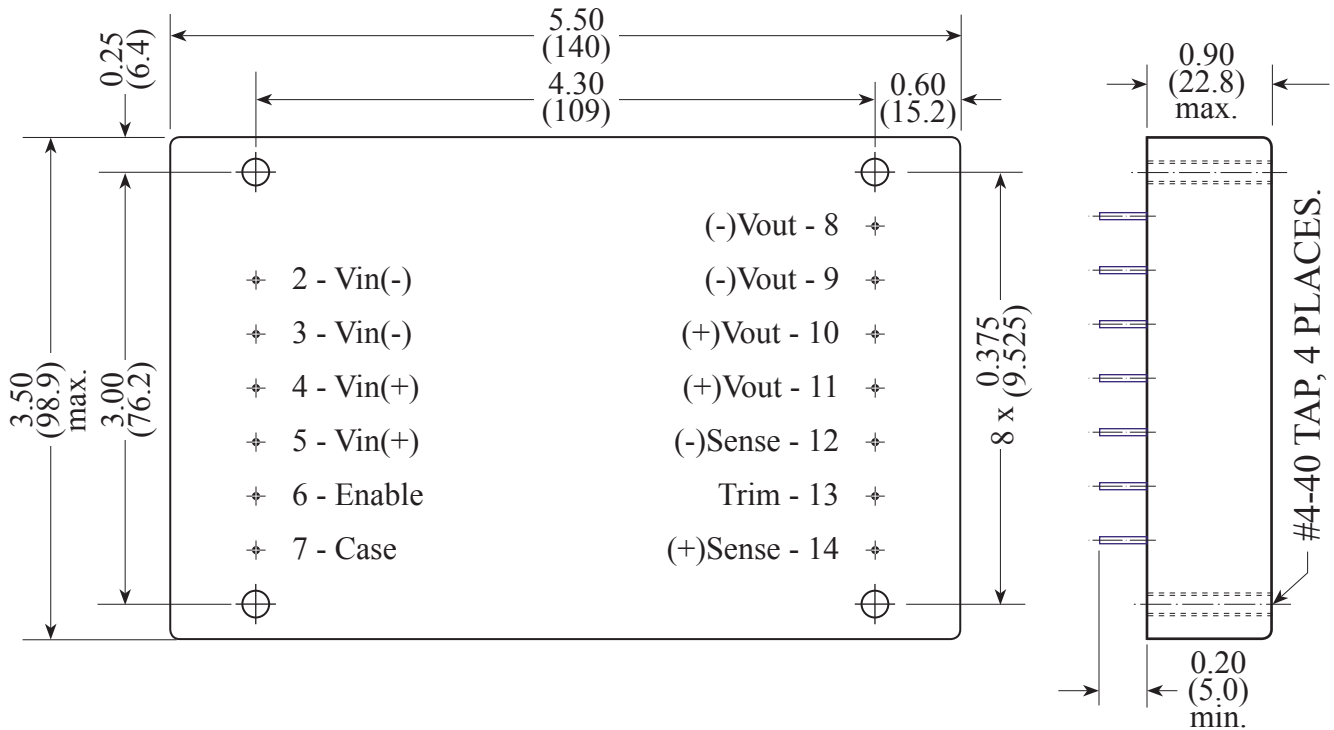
0.25
(6.4)

5.50
(140)

4.30
(109)

0.60
(15.2)

0.90
(22.8)
max.

3.50
(98.9)
max.

3.00
(76.2)

2 - Vin(-)
3 - Vin(-)
4 - Vin(+)
5 - Vin(+)
6 - Enable
7 - Case

(-)Vout - 8
(-)Vout - 9
(+)Vout - 10
(+)Vout - 11
(-)Sense - 12
Trim - 13
(+)Sense - 14

8 x 0.375
(9.525)

#4-40 TAP, 4 PLACES.

0.20
(5.0)
min.